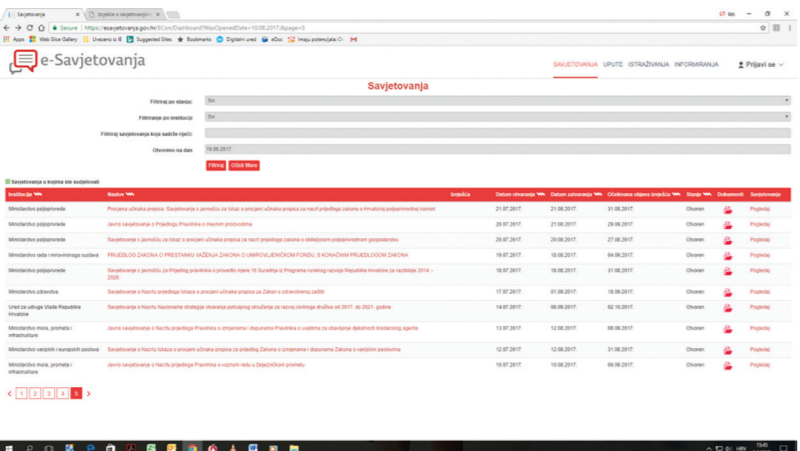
Savjetovanja | Izvješće o savjetovanju

Secure | https://esavjetovanja.gov.hr/ECon/Dashboard?IsOpenedDate=10.08.2017.&page=5

Apps | Web Slice Gallery | Uvezeno iz IE | Suggested Sites | Bookmarks | Digitalni ured | eDoc | Imaju potencijala

e-Savjetovanja

SAVJETOVANJA | UPUTE | ISTRAŽIVANJA | INFORMIRANJA | Prijavi se

Savjetovanja

Filtriraj po stanju: Sve

Filtriranje po instituciji: Sve

Filtriraj savjetovanja koja sadrže riječ:

Otvoreno na dan: 10.08.2017.

Filtriraj | Očisti filtere

Savjetovanja u kojima ste sudjelovali

| Institucija | Naslov | Izmjena | Datum otvaranja | Datum zatvaranja | Očekivana objava izvješća | Stanje | Dokumenti | Savjetovanje |
|---|---|---|---|---|---|---|---|---|
| Ministarstvo poljoprivrede | Procjena učinaka propisa: Savjetovanje s javnošću za lokaz o procjeni učinaka propisa za nacrt prijedloga zakona o hrvatskoj poljoprivrednoj komori | | 21.07.2017. | 21.08.2017. | 31.08.2017. | Otvoreno | | Pogledaj |
| Ministarstvo poljoprivrede | Javno savjetovanje o Prijedlogu Pravilnika o mesnim proizvodima | | 20.07.2017. | 21.08.2017. | 29.08.2017. | Otvoreno | | Pogledaj |
| Ministarstvo poljoprivrede | Savjetovanje s javnošću za lokaz o procjeni učinaka propisa za nacrt prijedloga zakona o obiteljskom poljoprivrednom gospodarstvu | | 20.07.2017. | 18.08.2017. | 27.08.2017. | Otvoreno | | Pogledaj |
| Ministarstvo rada i mirovinskoga sustava | PRIJEDLOG ZAKONA O PRESTANKU VAŽENJA ZAKONA O UMIROVLJENIČKOM FONDU, S KONAČNIM PRIJEDLOGOM ZAKONA | | 19.07.2017. | 18.08.2017. | 04.09.2017. | Otvoreno | | Pogledaj |
| Ministarstvo poljoprivrede | Savjetovanje s javnošću za Prijedlog pravilnika o provedbi mjere 16 Suradnja iz Programa ruralnog razvoja Republike Hrvatske za razdoblje 2014. – 2020. | | 18.07.2017. | 18.08.2017. | 31.08.2017. | Otvoreno | | Pogledaj |
| Ministarstvo zdravstva | Savjetovanje o Nacrtu prijedloga Iskaza o procjeni učinaka propisa za Zakon o zdravstvenoj zaštiti | | 17.07.2017. | 01.09.2017. | 18.09.2017. | Otvoreno | | Pogledaj |
| Ured za udruge Vlade Republike Hrvatske | Savjetovanje o Nacrtu Nacionalne strategije stvaranja poticajnog okruženja za razvoj civilnoga društva od 2017. do 2021. godine | | 14.07.2017. | 08.09.2017. | 02.10.2017. | Otvoreno | | Pogledaj |
| Ministarstvo mora, prometa i infrastrukture | Javno savjetovanje o Nacrtu prijedloga Pravilnika o izmjenama i dopunama Pravilnika o uvjetima za obavljanje djelatnosti brodarskog agenta | | 13.07.2017. | 12.08.2017. | 08.09.2017. | Otvoreno | | Pogledaj |
| Ministarstvo vanjskih i europskih poslova | Savjetovanje o Nacrtu Iskaza o procjeni učinaka propisa za prijedlog Zakona o izmjenama i dopunama Zakona o vanjskim poslovima | | 12.07.2017. | 11.08.2017. | 31.08.2017. | Otvoreno | | Pogledaj |
| Ministarstvo mora, prometa i infrastrukture | Javno savjetovanje o Nacrtu prijedloga Pravilnika o voznom redu u željezničkom prometu | | 10.07.2017. | 10.08.2017. | 08.09.2017. | Otvoreno | | Pogledaj |

< 1 2 3 4 5 >

15:45
10.08.2017.